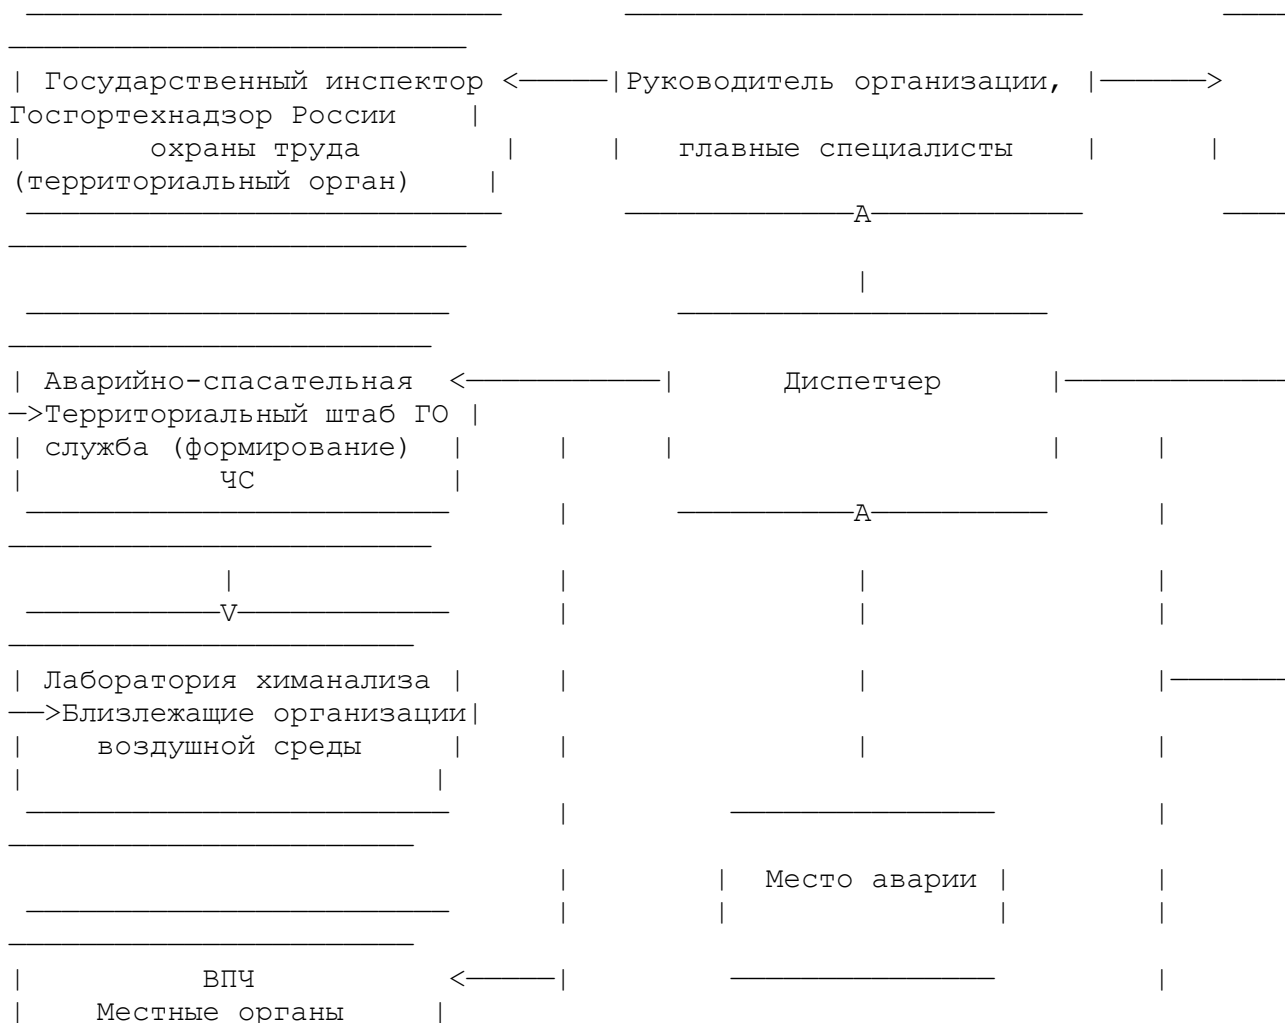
| Государственный инспектор <———|Руководитель организации, |———> Госгортехнадзор России |
| охраны труда | | главные специалисты | |
(территориальный орган) |

A

|

| Аварийно-спасательная <———| Диспетчер |———>Территориальный штаб ГО |
| служба (формирование) | | | | |
| ЧС |

A

V

| Лаборатория химанализа | | |——>Близлежащие организации|
| воздушной среды | | |

| | Место аварии | |

| ВПЧ <———|
| Местные органы |